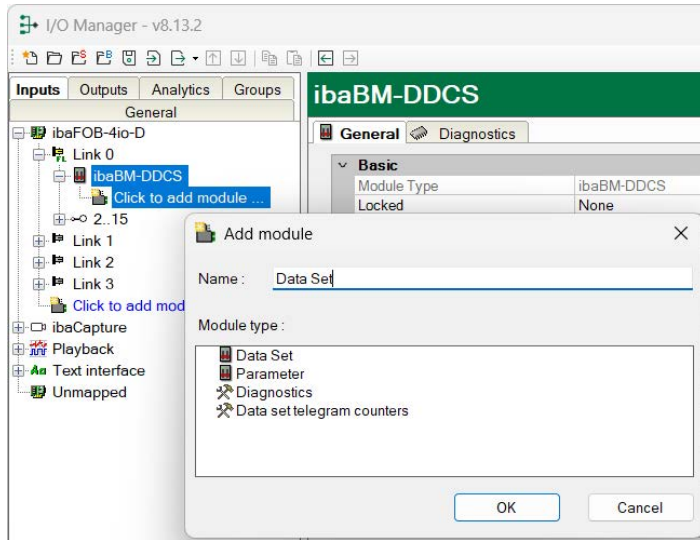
I/O Manager - v8.13.2

Inputs | Outputs | Analytics | Groups
General

ibaFOB-4io-D
Link 0
ibaBM-DDCS
Click to add module ...
2..15
Link 1
Link 2
Link 3
Click to add mod
ibaCapture
Playback
Text interface
Unmapped

ibaBM-DDCS

General | Diagnostics

Basic
| Module Type | ibaBM-DDCS |
|---|---|
| Locked | None |

Add module

Name : Data Set

Module type :

Data Set
Parameter
Diagnostics
Data set telegram counters

OK
Cancel